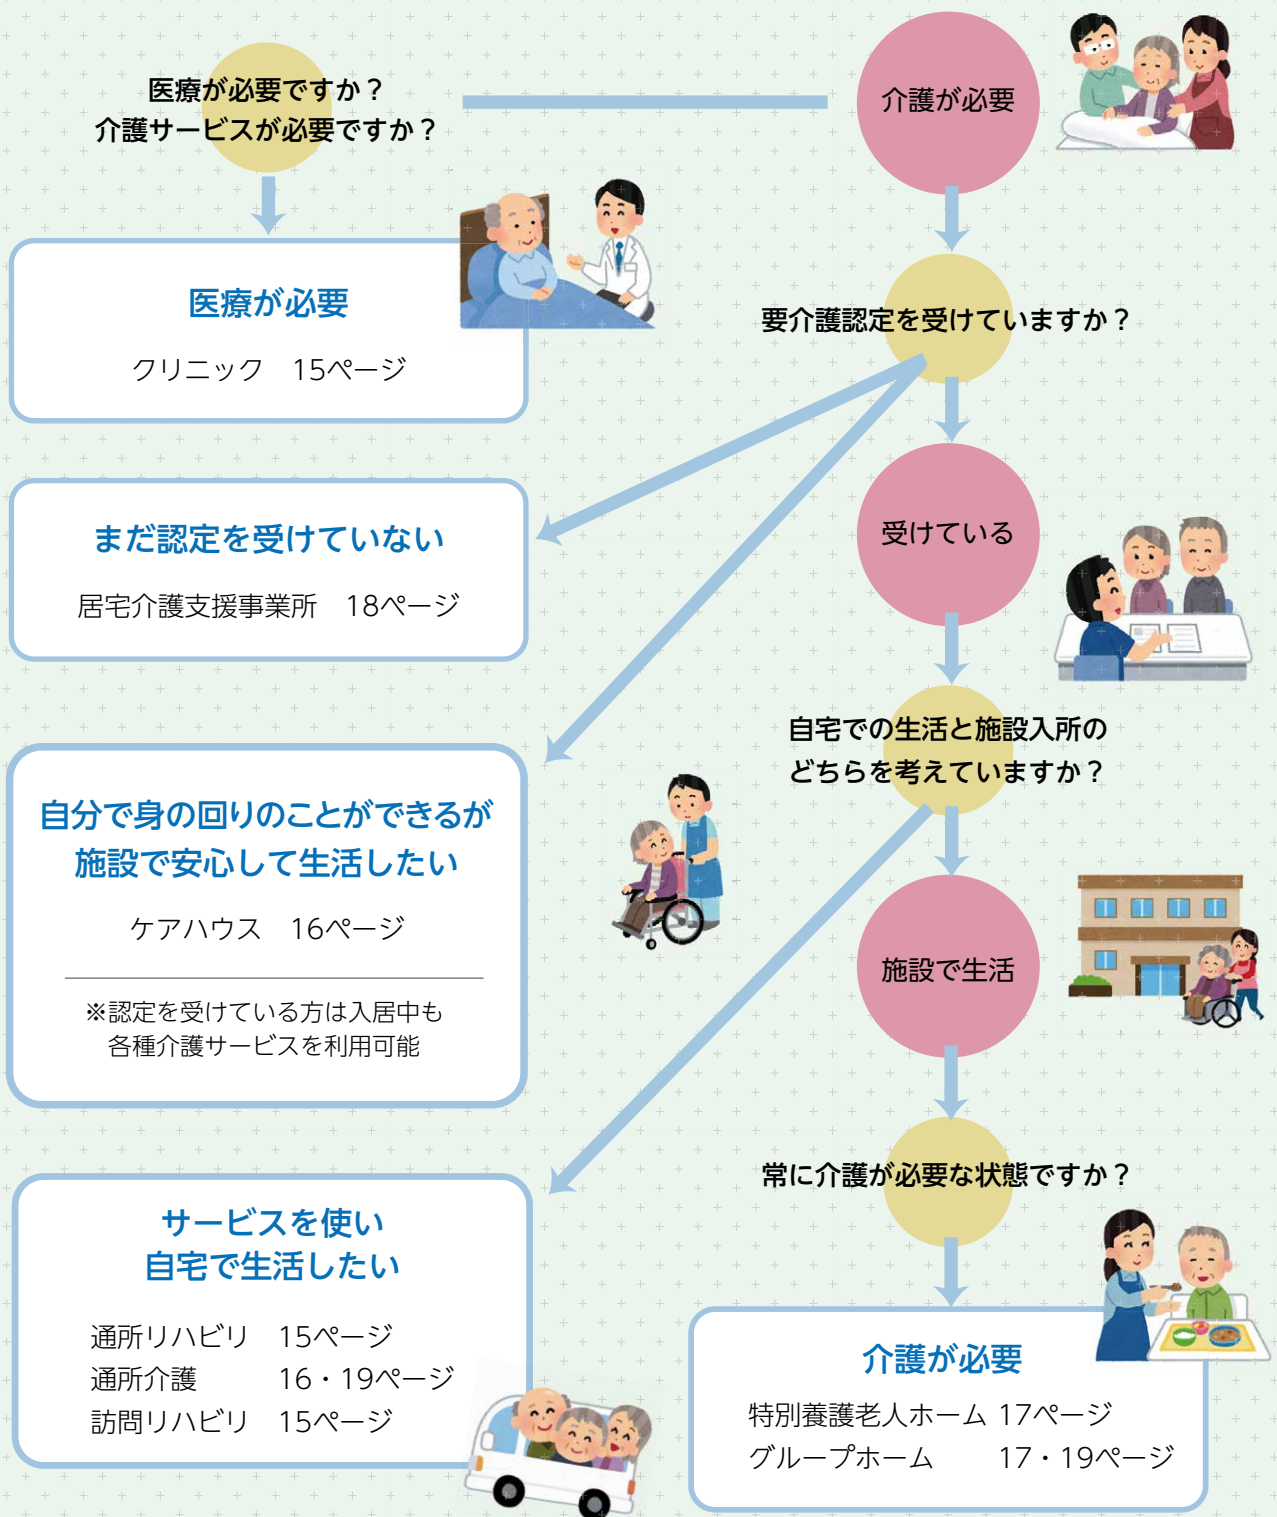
医療が必要ですか？
介護サービスが必要ですか？

介護が必要

医療が必要

クリニック　15ページ

要介護認定を受けていますか？

まだ認定を受けていない

居宅介護支援事業所　18ページ

受けている

自宅での生活と施設入所の
どちらを考えていますか？

自分で身の回りのことができるが
施設で安心して生活したい

ケアハウス　16ページ

※認定を受けている方は入居中も
各種介護サービスを利用可能

施設で生活

常に介護が必要な状態ですか？

サービスを使い
自宅で生活したい

通所リハビリ　15ページ
通所介護　16・19ページ
訪問リハビリ　15ページ

介護が必要

特別養護老人ホーム　17ページ
グループホーム　17・19ページ